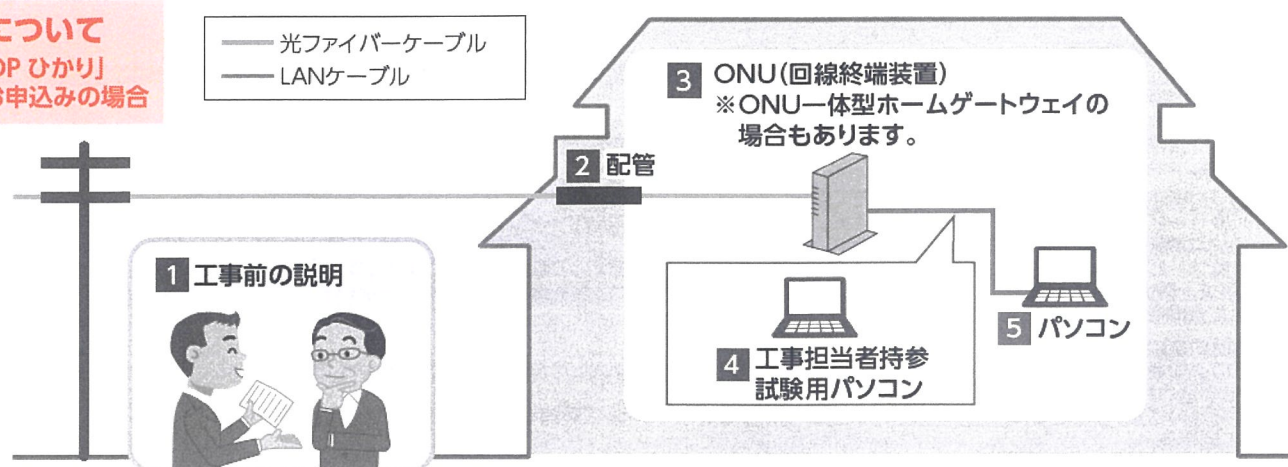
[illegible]について
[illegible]P ひかり」
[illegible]申込みの場合

光ファイバーケーブル
LANケーブル

3 ONU(回線終端装置)
※ONU一体型ホームゲートウェイの場合もあります。

2 配管

1 工事前の説明

4 工事担当者持参試験用パソコン

5 パソコン